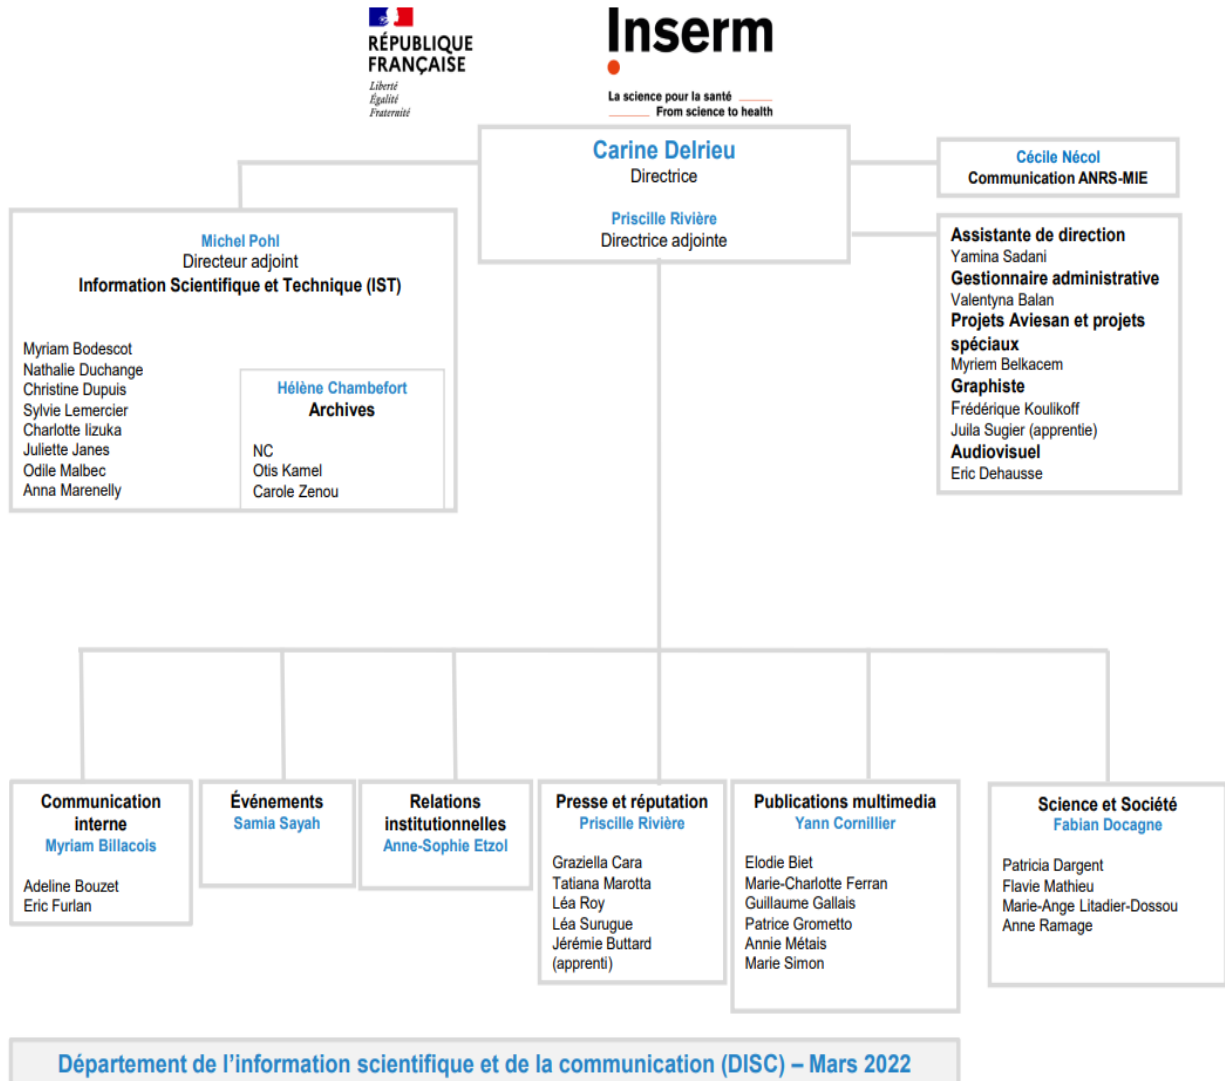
RÉPUBLIQUE FRANÇAISE
Liberté
Égalité
Fraternité

Inserm
La science pour la santé
From science to health

Carine Delrieu
Directrice

Priscille Rivière
Directrice adjointe

Cécile Nécol
Communication ANRS-MIE

Assistante de direction
Yamina Sadani
Gestionnaire administrative
Valentyna Balan
Projets Aviesan et projets spéciaux
Myriem Belkacem
Graphiste
Frédérique Koulikoff
Juila Sugier (apprentie)
Audiovisuel
Eric Dehausse

Michel Pohl
Directeur adjoint
Information Scientifique et Technique (IST)

Myriam Bodescot
Nathalie Duchange
Christine Dupuis
Sylvie Lemercier
Charlotte Iizuka
Juliette Janes
Odile Malbec
Anna Marenelly

Hélène Chambefort
Archives

NC
Otis Kamel
Carole Zenou

Communication interne
Myriam Billacois

Adeline Bouzet
Eric Furlan

Événements
Samia Sayah

Relations institutionnelles
Anne-Sophie Etzol

Presse et réputation
Priscille Rivière

Graziella Cara
Tatiana Marotta
Léa Roy
Léa Surugue
Jérémie Buttard (apprenti)

Publications multimedia
Yann Cornillier

Elodie Biet
Marie-Charlotte Ferran
Guillaume Gallais
Patrice Grometto
Annie Métais
Marie Simon

Science et Société
Fabian Docagne

Patricia Dargent
Flavie Mathieu
Marie-Ange Litadier-Dossou
Anne Ramage

Département de l'information scientifique et de la communication (DISC) – Mars 2022